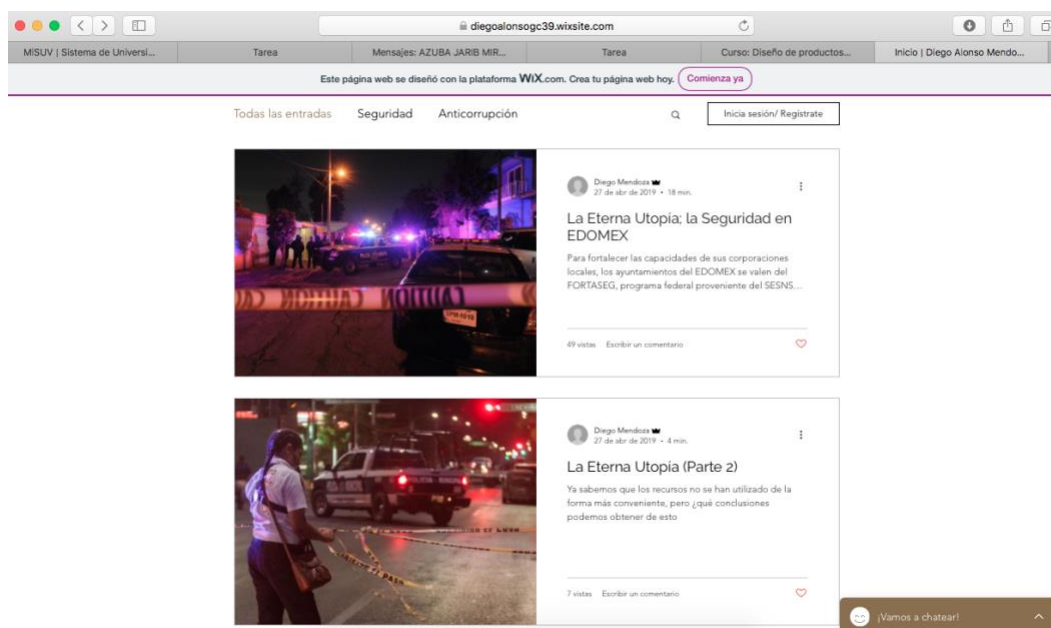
diegoalonsogc39.wixsite.com

MiSUV | Sistema de Universi... | Tarea | Mensajes: AZUBA JARIB MIR... | Tarea | Curso: Diseño de productos... | Inicio | Diego Alonso Mendo...

Este página web se diseñó con la plataforma WiX.com. Crea tu página web hoy. Comienza ya

Todas las entradas Seguridad Anticorrupción

Inicia sesión/ Registrate

Diego Mendoza
27 de abr de 2019 • 18 min.

La Eterna Utopia; la Seguridad en EDOMEX

Para fortalecer las capacidades de sus corporaciones locales, los ayuntamientos del EDOMEX se valen del FORTASEG, programa federal proveniente del SESNS...

49 vistas Escribir un comentario

Diego Mendoza
27 de abr de 2019 • 4 min.

La Eterna Utopia (Parte 2)

Ya sabemos que los recursos no se han utilizado de la forma más conveniente, pero ¿qué conclusiones podemos obtener de esto

7 vistas Escribir un comentario

¡Vamos a chatear!